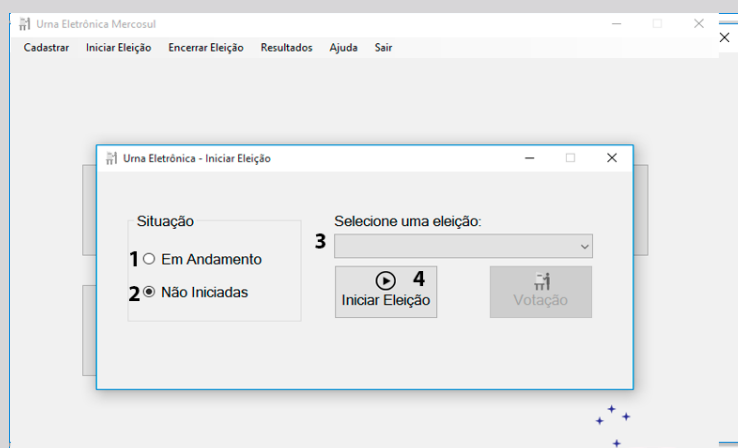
Urna Eletrônica Mercosul

Cadastrar Iniciar Eleição Encerrar Eleição Resultados Ajuda Sair

Urna Eletrônica - Iniciar Eleição

Situação

1 Em Andamento

2 Não Iniciadas

Selecione uma eleição:

3

4

Iniciar Eleição

Votação